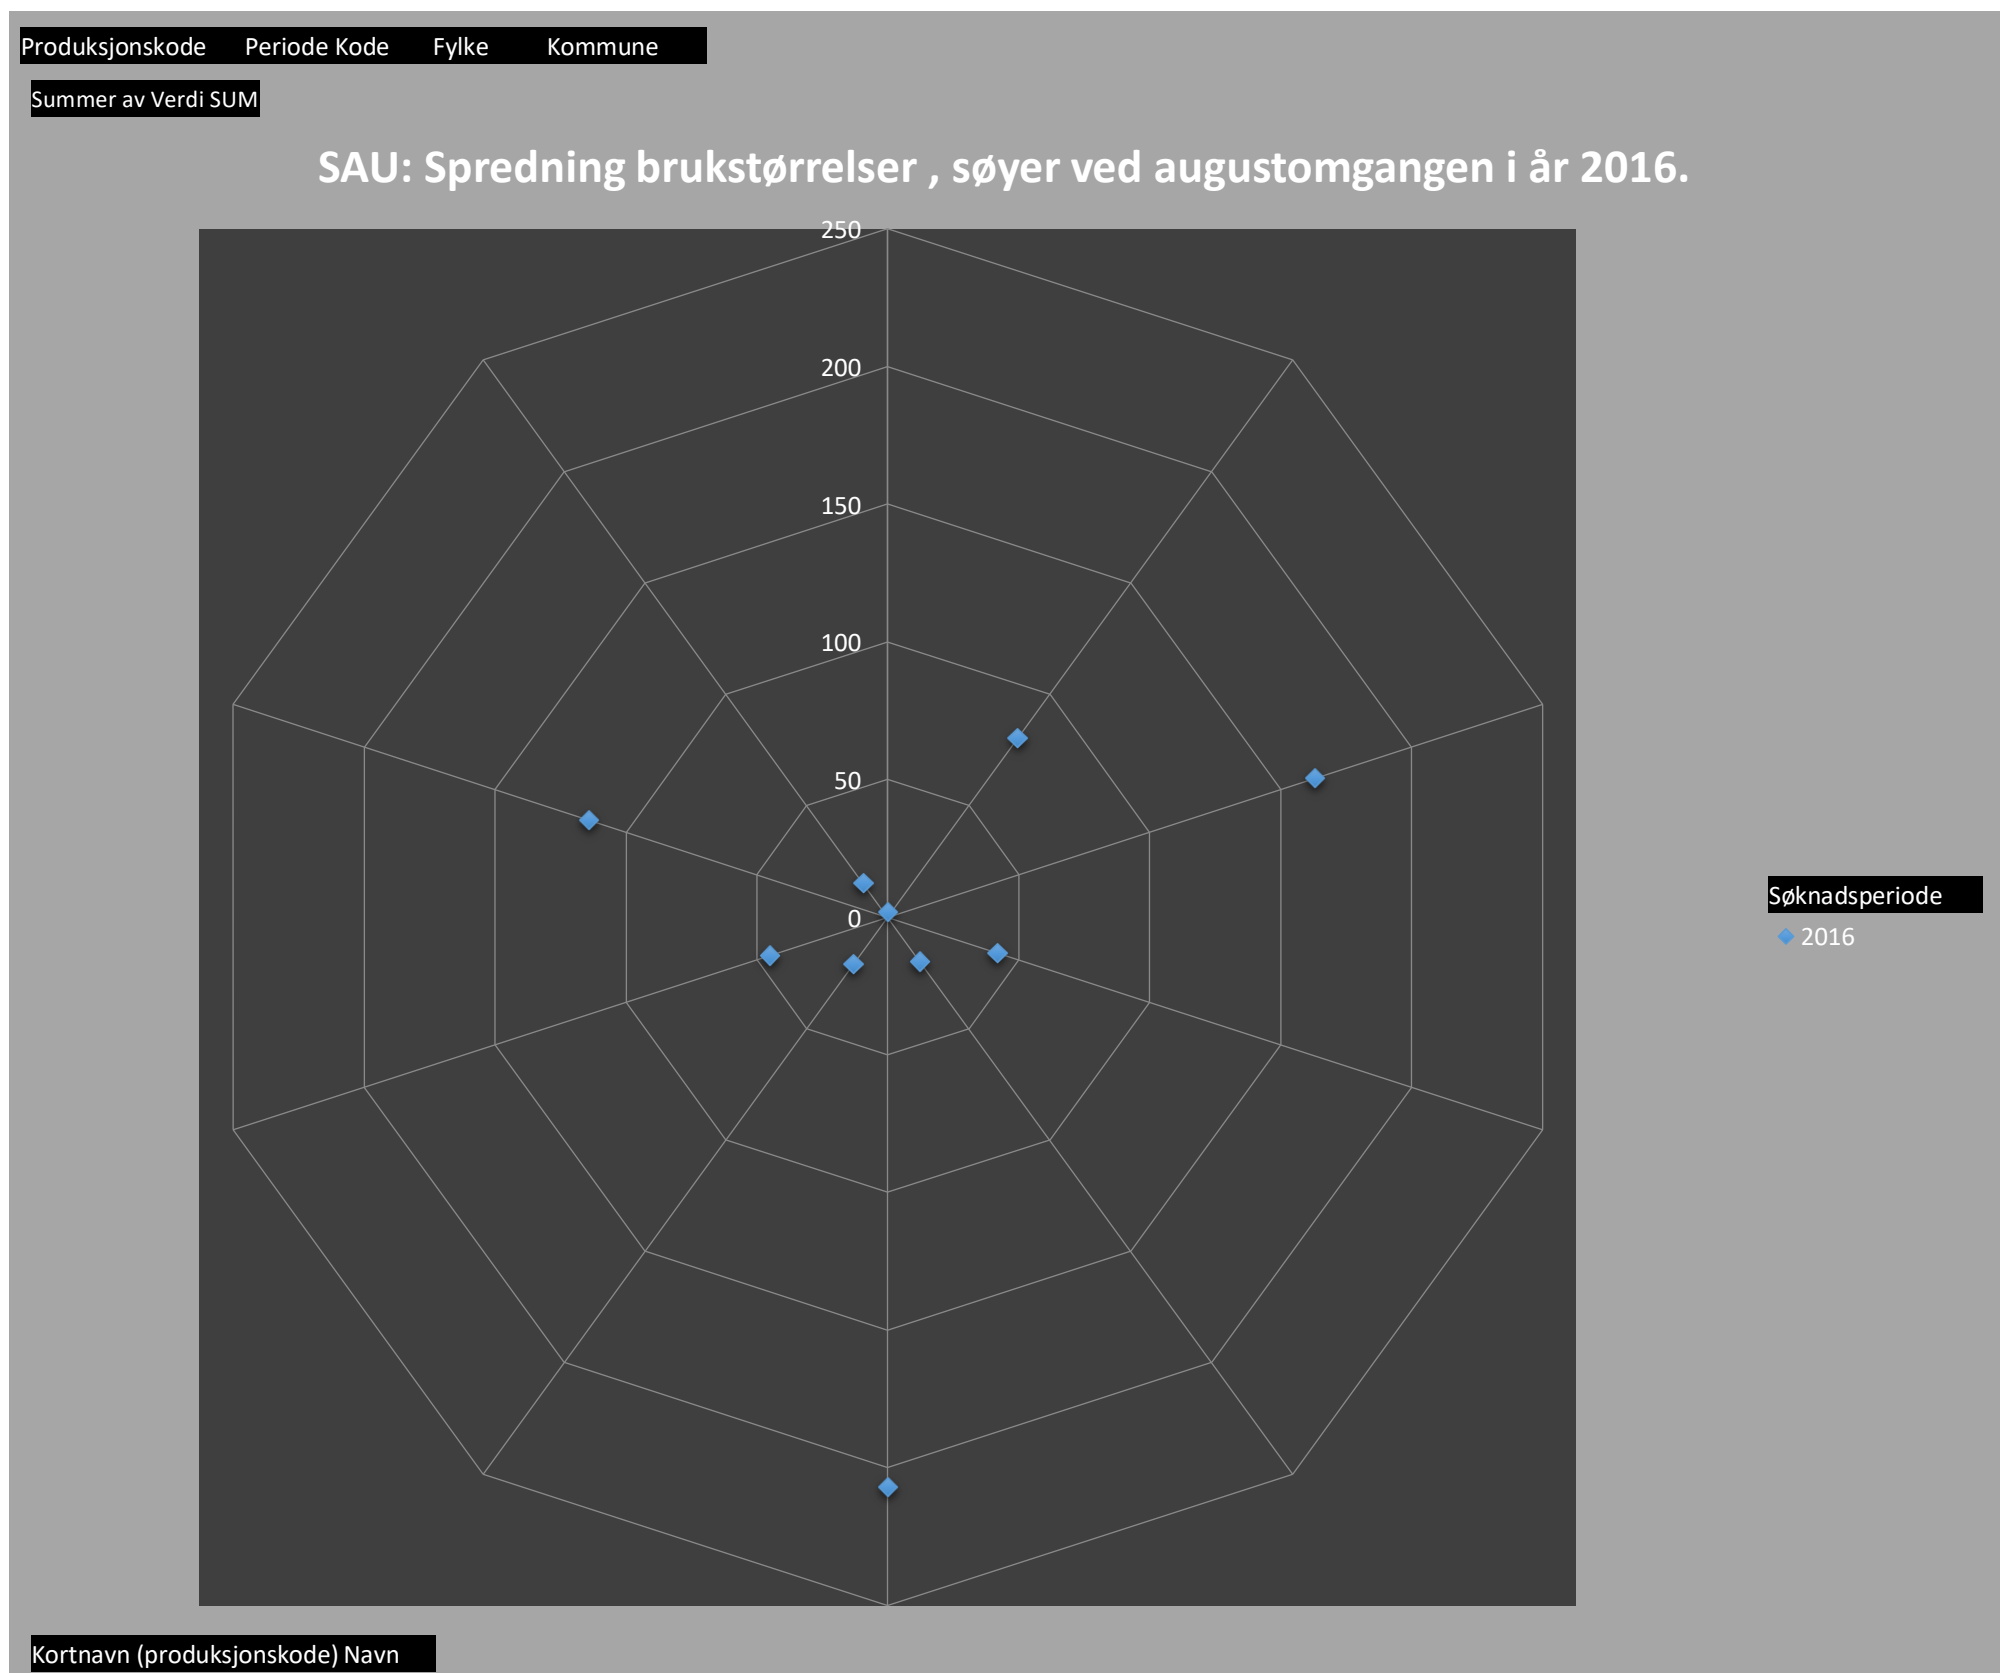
Produksjonskode Periode Kode Fylke Kommune

Summer av Verdi SUM

SAU: Spredning brukstørrelser , søyer ved augustomgangen i år 2016.

250
200
150
100
50
0

Søknadsperiode
2016

Kortnavn (produksjonskode) Navn